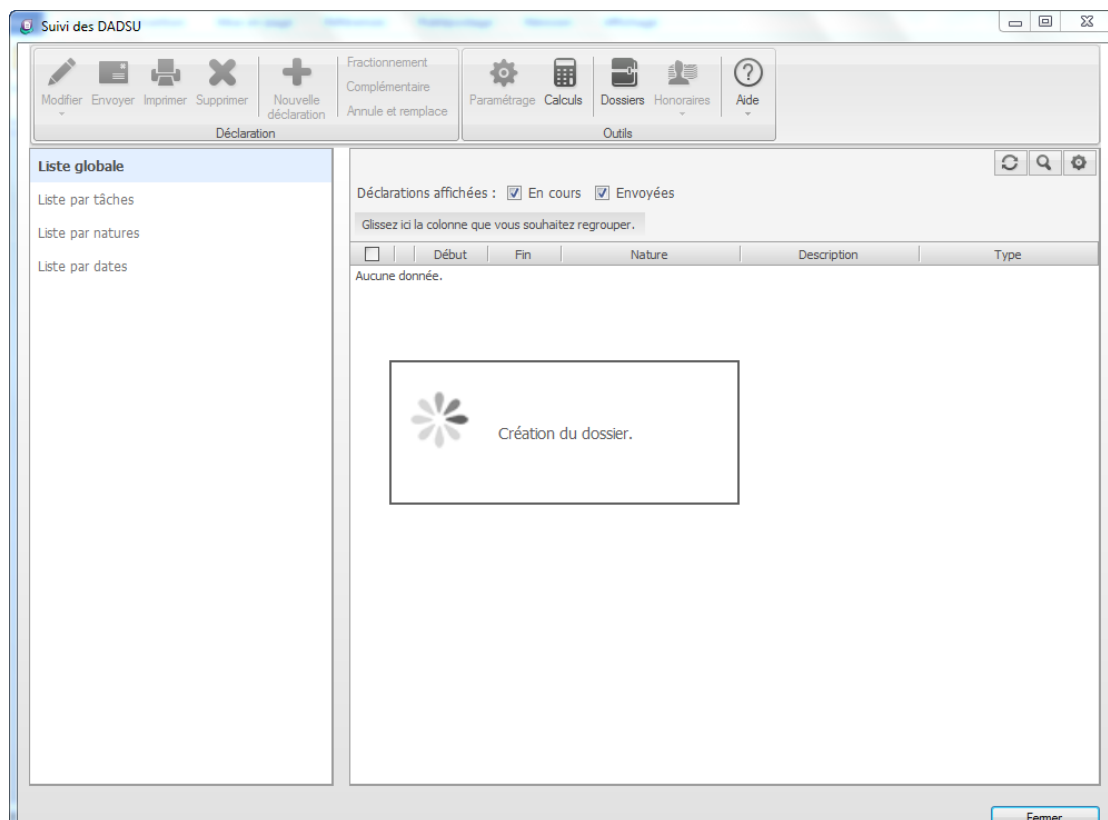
Suivi des DADSU

Modifier Envoyer Imprimer Supprimer Nouvelle déclaration Fractionnement Complémentaire Annule et remplace
Déclaration

Paramétrage Calculs Dossiers Honoraires Aide
Outils

Liste globale
Liste par tâches
Liste par natures
Liste par dates

Déclarations affichées : En cours Envoyées

Glissez ici la colonne que vous souhaitez regrouper.

| | Début | Fin | Nature | Description | Type |
|---|---|---|---|---|---|

Aucune donnée.

Création du dossier.

Fermer